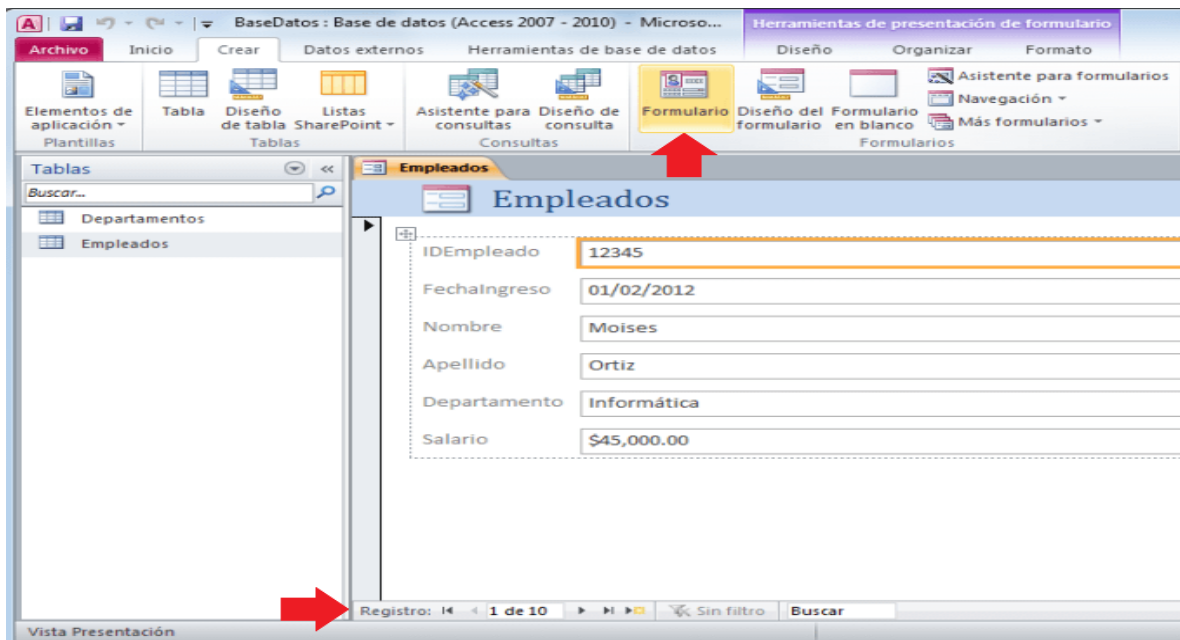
BaseDatos : Base de datos (Access 2007 - 2010) - Microso...
Herramientas de presentación de formulario

Archivo | Inicio | Crear | Datos externos | Herramientas de base de datos | Diseño | Organizar | Formato

Elementos de aplicación | Plantillas
Tabla | Diseño de tabla | Listas SharePoint | Tablas
Asistente para consultas | Diseño de consulta | Consultas
Formulario | Diseño del formulario | Formulario en blanco | Asistente para formularios | Navegación | Más formularios | Formularios

Tablas
Buscar...
Departamentos
Empleados

Empleados

Empleados

IDEmpleado | 12345
FechaIngreso | 01/02/2012
Nombre | Moises
Apellido | Ortiz
Departamento | Informática
Salario | $45,000.00

Registro: 1 de 10 | Sin filtro | Buscar

Vista Presentación